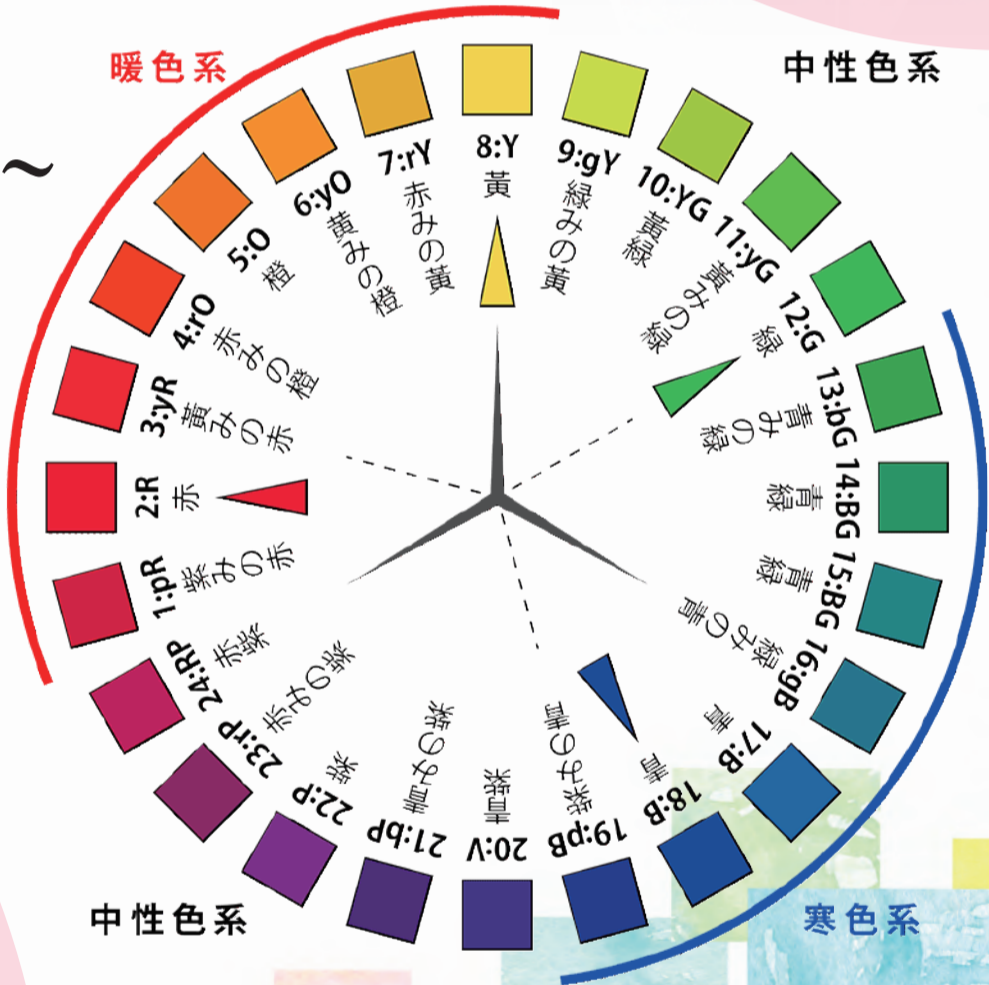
暖色系

中性色系

~

8:Y
黄

9:gY
緑みの黄

10:YG
黄緑

11:yG
黄みの緑

12:G
緑

13:bG
青みの緑

14:BG
青緑

15:BG
青緑

16:gB
緑みの青

17:B
青

18:B
青

19:pB
紫みの青

20:V
青紫

21:bP
青みの紫

22:P
紫

23:rP
赤みの紫

24:RP
赤紫

1:pR
紫みの赤

2:R
赤

3:yR
黄みの赤

4:rO
赤みの橙

5:O
橙

6:yO
黄みの橙

7:rY
赤みの黄

中性色系

寒色系